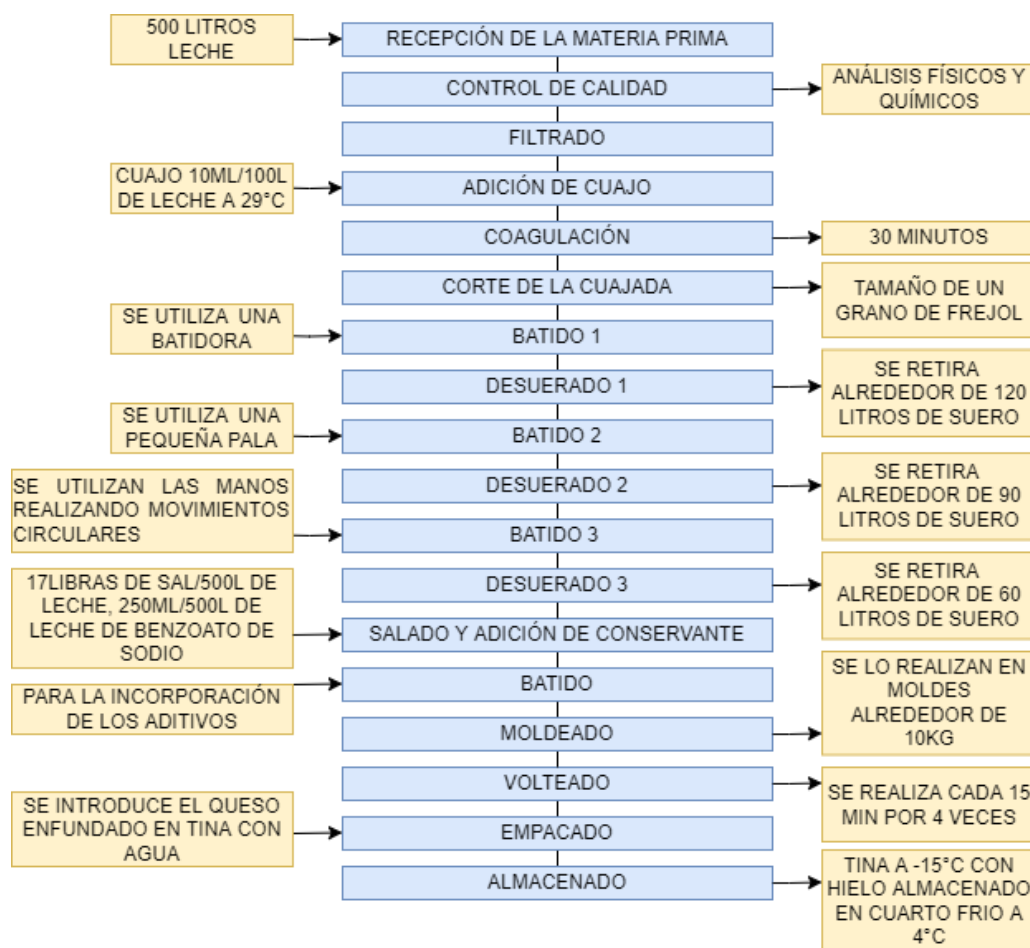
500 LITROS LECHE

RECEPCIÓN DE LA MATERIA PRIMA

CONTROL DE CALIDAD

ANÁLISIS FÍSICOS Y QUÍMICOS

FILTRADO

CUAJO 10ML/100L DE LECHE A 29°C

ADICIÓN DE CUAJO

COAGULACIÓN

30 MINUTOS

CORTE DE LA CUAJADA

TAMAÑO DE UN GRANO DE FREJOL

SE UTILIZA UNA BATIDORA

BATIDO 1

DESUERADO 1

SE RETIRA ALREDEDOR DE 120 LITROS DE SUERO

SE UTILIZA UNA PEQUEÑA PALA

BATIDO 2

DESUERADO 2

SE RETIRA ALREDEDOR DE 90 LITROS DE SUERO

SE UTILIZAN LAS MANOS REALIZANDO MOVIMIENTOS CIRCULARES

BATIDO 3

17LIBRAS DE SAL/500L DE LECHE, 250ML/500L DE LECHE DE BENZOATO DE SODIO

DESUERADO 3

SE RETIRA ALREDEDOR DE 60 LITROS DE SUERO

SALADO Y ADICIÓN DE CONSERVANTE

PARA LA INCORPORACIÓN DE LOS ADITIVOS

BATIDO

SE LO REALIZAN EN MOLDES ALREDEDOR DE 10KG

MOLDEADO

VOLTEADO

SE REALIZA CADA 15 MIN POR 4 VECES

SE INTRODUCE EL QUESO ENFUNDADO EN TINA CON AGUA

EMPACADO

ALMACENADO

TINA A -15°C CON HIELO ALMACENADO EN CUARTO FRIO A 4°C